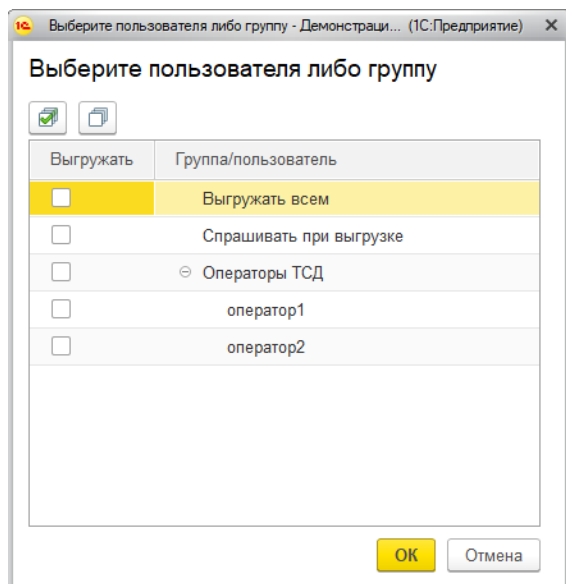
Выберите пользователя либо группу - Демонстраци... (1С:Предприятие) ×

Выберите пользователя либо группу

| Выгружать | Группа/пользователь |
|---|---|
| ☐ | Выгружать всем |
| ☐ | Спрашивать при выгрузке |
| ☐ | ⊖ Операторы ТСД |
| ☐ | оператор1 |
| ☐ | оператор2 |

ОК Отмена